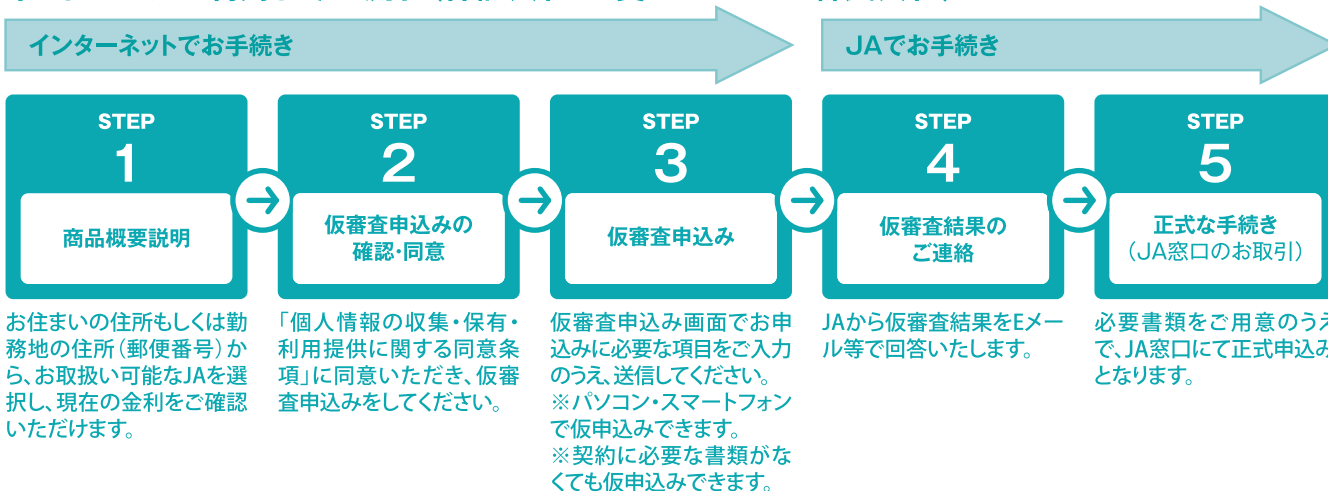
インターネットでお手続き

JAでお手続き

STEP
1
商品概要説明

お住まいの住所もしくは勤務地の住所（郵便番号）から、お取扱い可能なJAを選択し、現在の金利をご確認いただけます。

STEP
2
仮審査申込みの確認・同意

「個人情報の収集・保有・利用提供に関する同意条項」に同意いただき、仮審査申込みをしてください。

STEP
3
仮審査申込み

仮審査申込み画面でお申込みに必要な項目をご入力のうえ、送信してください。
※パソコン・スマートフォンで仮申込みできます。
※契約に必要な書類がなくても仮申込みできます。

STEP
4
仮審査結果のご連絡

JAから仮審査結果をEメール等で回答いたします。

STEP
5
正式な手続き
（JA窓口のお取引）

必要書類をご用意のうえで、JA窓口にて正式申込みとなります。